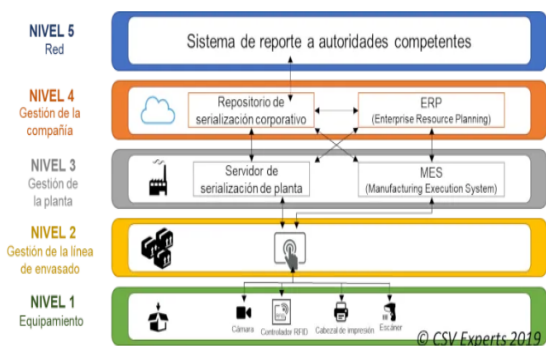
NIVEL 5
Red

Sistema de reporte a autoridades competentes

NIVEL 4
Gestión de la compañía

Repositorio de serialización corporativo

ERP
(Enterprise Resource Planning)

NIVEL 3
Gestión de la planta

Servidor de serialización de planta

MES
(Manufacturing Execution System)

NIVEL 2
Gestión de la línea de envasado

NIVEL 1
Equipamiento

Cámara

Controlador RFID

Cabezal de impresión

Escáner

© CSV Experts 2019